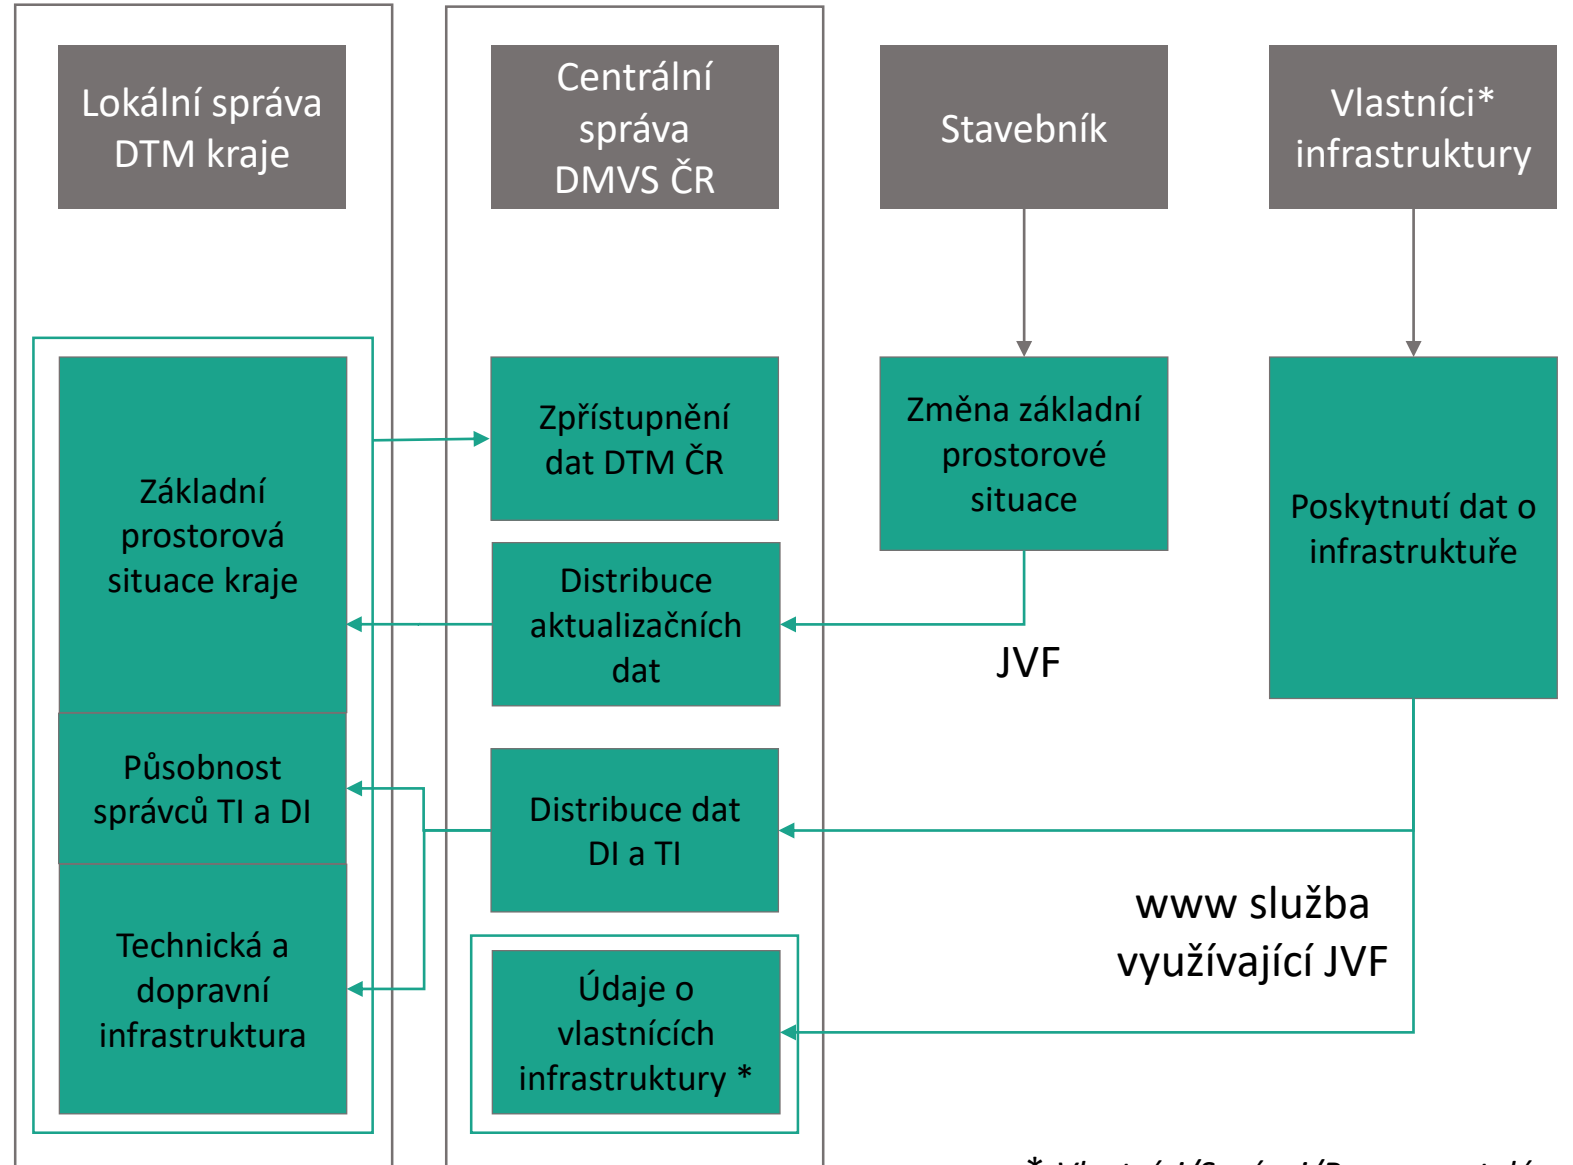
Lokální správa DTM kraje

Centrální správa DMVS ČR

Stavebník

Vlastníci* infrastruktury

Základní prostorová situace kraje

Zpřístupnění dat DTM ČR

Změna základní prostorové situace

Poskytnutí dat o infrastruktuře

Distribuce aktualizačních dat

JVF

Působnost správců TI a DI

Distribuce dat DI a TI

Technická a dopravní infrastruktura

www služba využívající JVF

Údaje o vlastnících infrastruktury *

* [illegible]